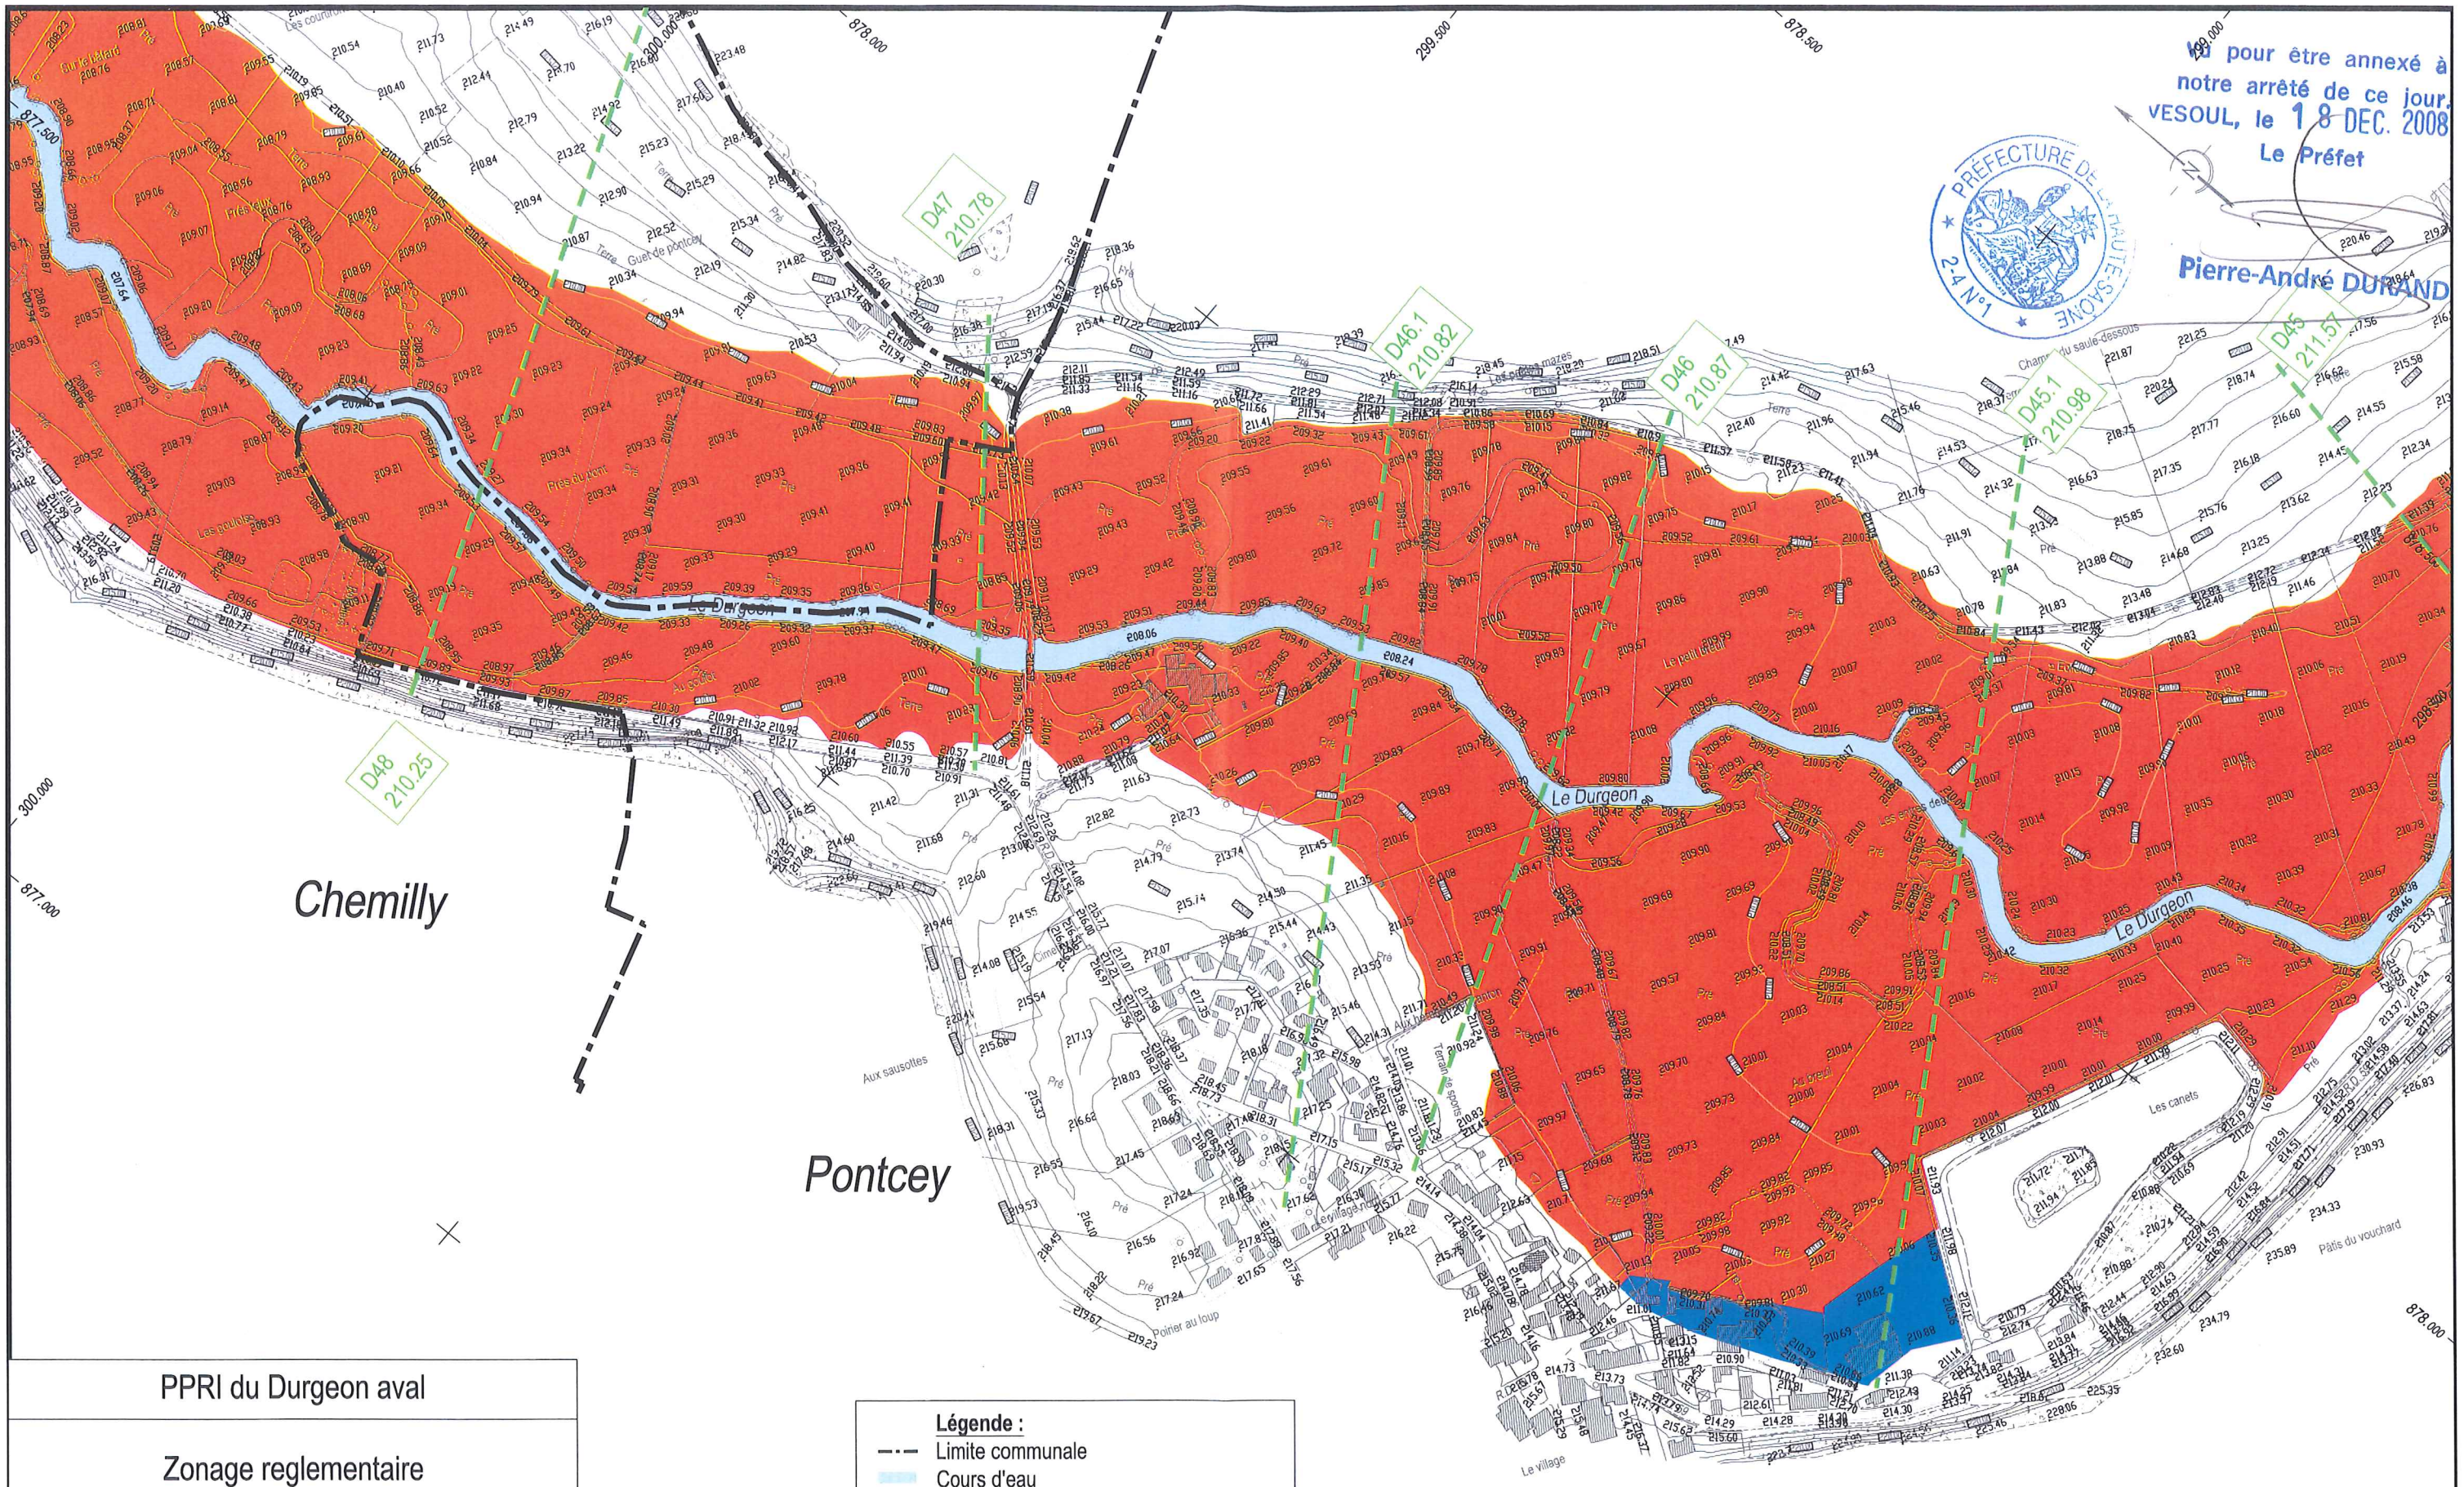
Vu pour être annexé à notre arrêté de ce jour. VESOUL, le 18 DEC. 2008
Le Préfet

PRÉFECTURE DE LA HAUTE-SAONE
2-4 N°1

Pierre-André DURAND

878.000
878.500
299.500
300.000
877.500
877.000
300.000
878.000

D47 210.78
D46.1 210.82
D46 210.87
D45.1 210.98
D45 211.57
D48 210.25

Le Durgeon
Le Durgeon
Le Durgeon
Le Durgeon

Chemilly
Pontcey

Aux sausottes
Les canets
Pâtis du vouchard
Poirier au loup
Le village
Terrain de sports
Champ du saule-dessous
Guet de pontcey

PPRI du Durgeon aval

Zonage reglementaire

Légende :
Limite communale
Cours d'eau